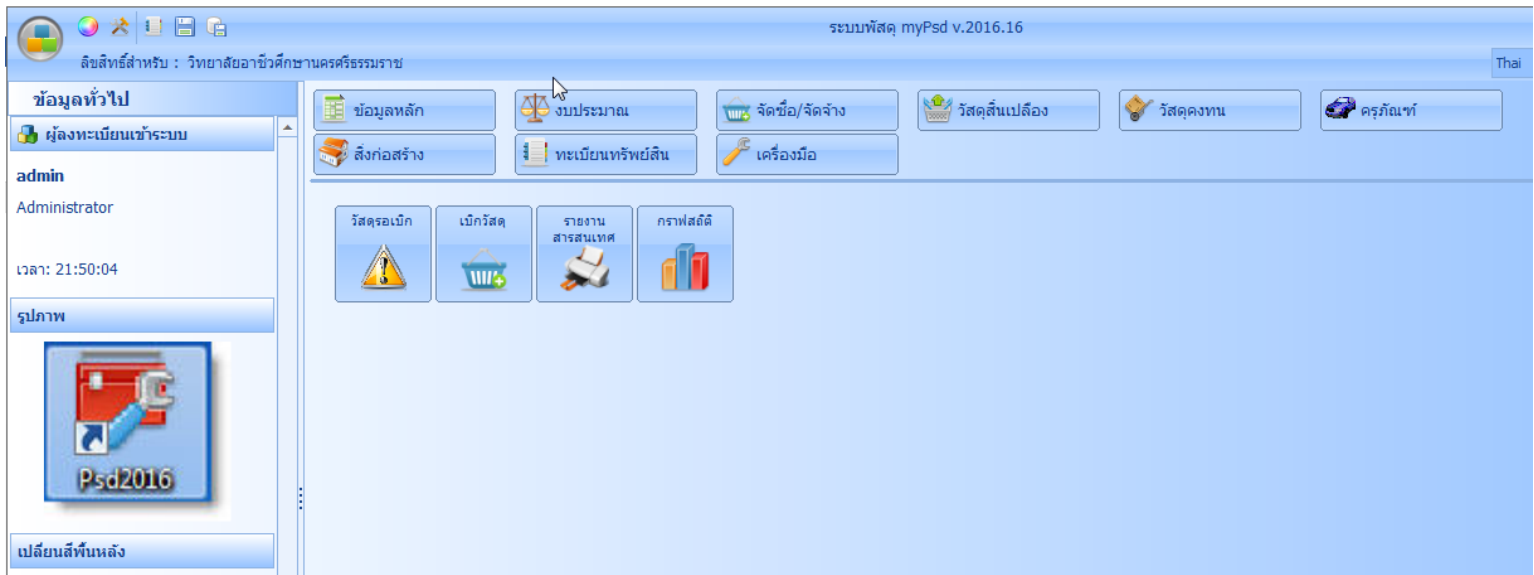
ระบบพัสดุ myPsd v.2016.16

ลิขสิทธิ์สำหรับ : วิทยาลัยอาชีวศึกษานครศรีธรรมราช

Thai

ข้อมูลทั่วไป

ผู้ลงทะเบียนเข้าระบบ

admin

Administrator

เวลา: 21:50:04

รูปภาพ

Psd2016

เปลี่ยนสีพื้นหลัง

ข้อมูลหลัก

งบประมาณ

จัดซื้อ/จัดจ้าง

วัสดุสิ้นเปลือง

วัสดุคงทน

ครุภัณฑ์

สิ่งก่อสร้าง

ทะเบียนทรัพย์สิน

เครื่องมือ

วัสดุรอเบิก

เบิกวัสดุ

รายงาน สารสนเทศ

กราฟสถิติ